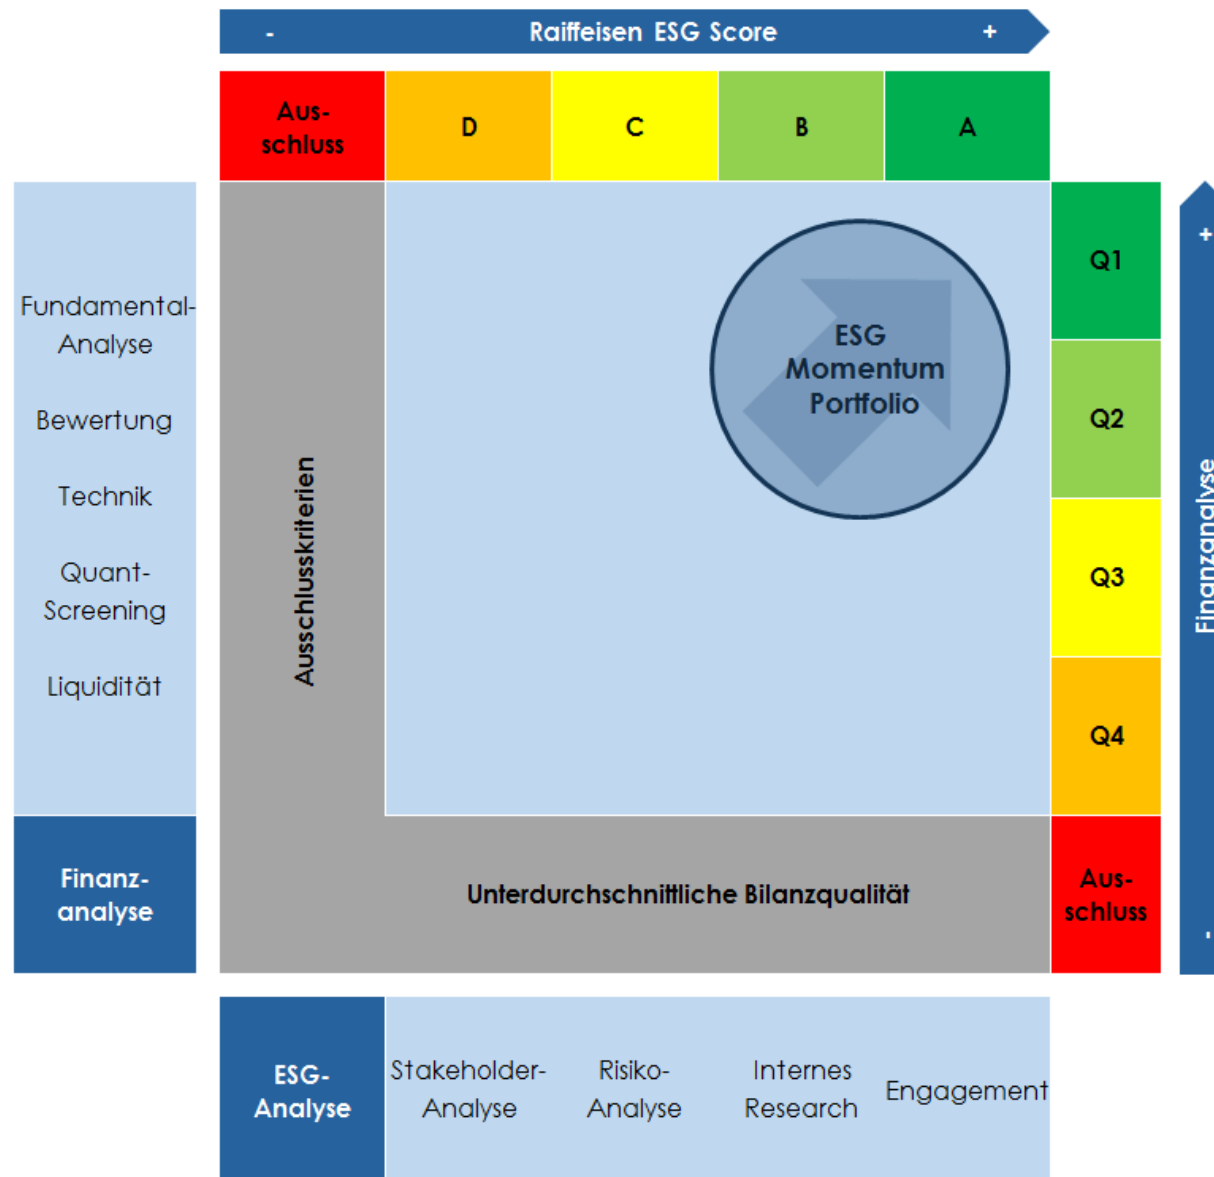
- Raiffeisen ESG Score +

| Aus-schluss | D | C | B | A |
|---|---|---|---|---|

Fundamental-Analyse

Bewertung

Technik

Quant-Screening

Liquidität

Finanz-analyse

Ausschlusskriterien

ESG Momentum Portfolio

Unterdurchschnittliche Bilanzqualität

Q1

Q2

Q3

Q4

Aus-schluss

+ Finanzanalyse -

ESG-Analyse

Stakeholder-Analyse

Risiko-Analyse

Internes Research

Engagement